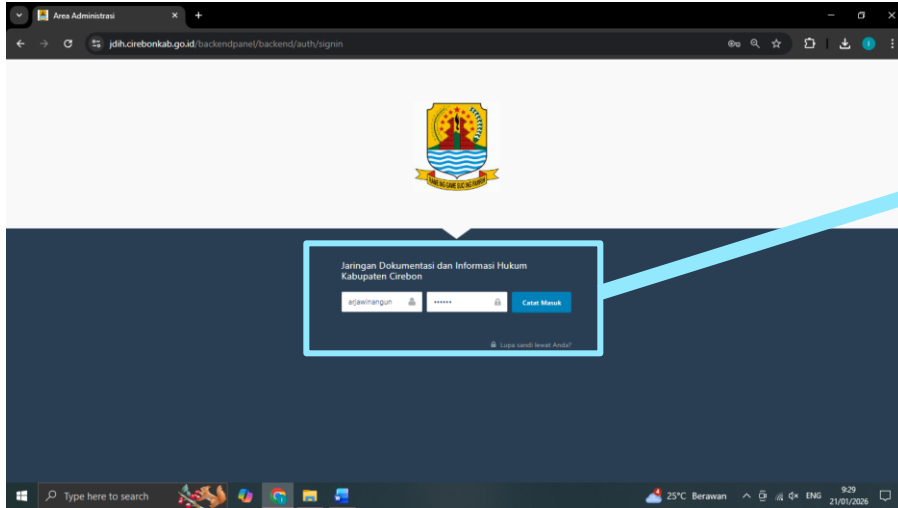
Area Administrasi

jdih.cirebonkab.go.id/backendpanel/backend/auth/signin

Jaringan Dokumentasi dan Informasi Hukum Kabupaten Cirebon

arjawinangun

••••••

Catat Masuk

Lupa sandi lewat Anda?

Type here to search

25°C Berawan

ENG

9:29
21/01/2026